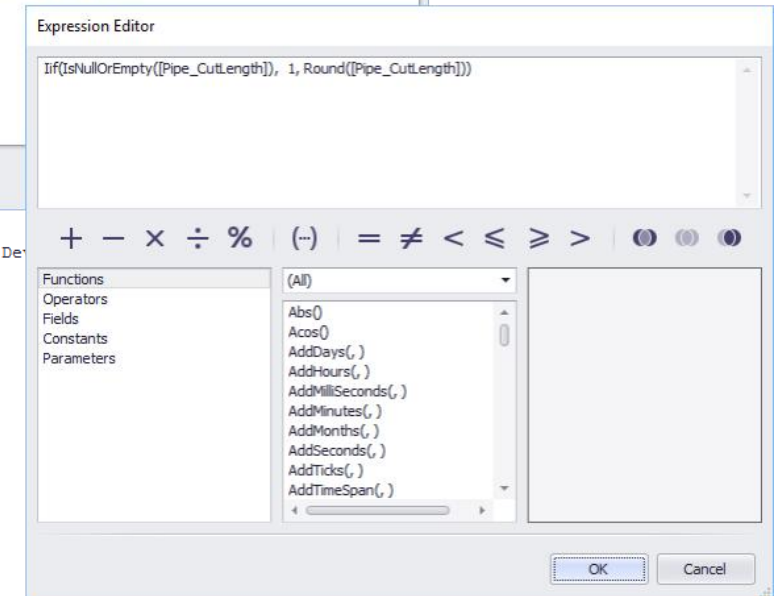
Expression Editor

Iif(IsNullOrEmpty([Pipe_CutLength]), 1, Round([Pipe_CutLength]))

+ − × ÷ % (...) = ≠ < ≤ ≥ >

De

Functions
Operators
Fields
Constants
Parameters

(All)

Abs()
Acos()
AddDays(, )
AddHours(, )
AddMilliSeconds(, )
AddMinutes(, )
AddMonths(, )
AddSeconds(, )
AddTicks(, )
AddTimeSpan(, )

OK
Cancel